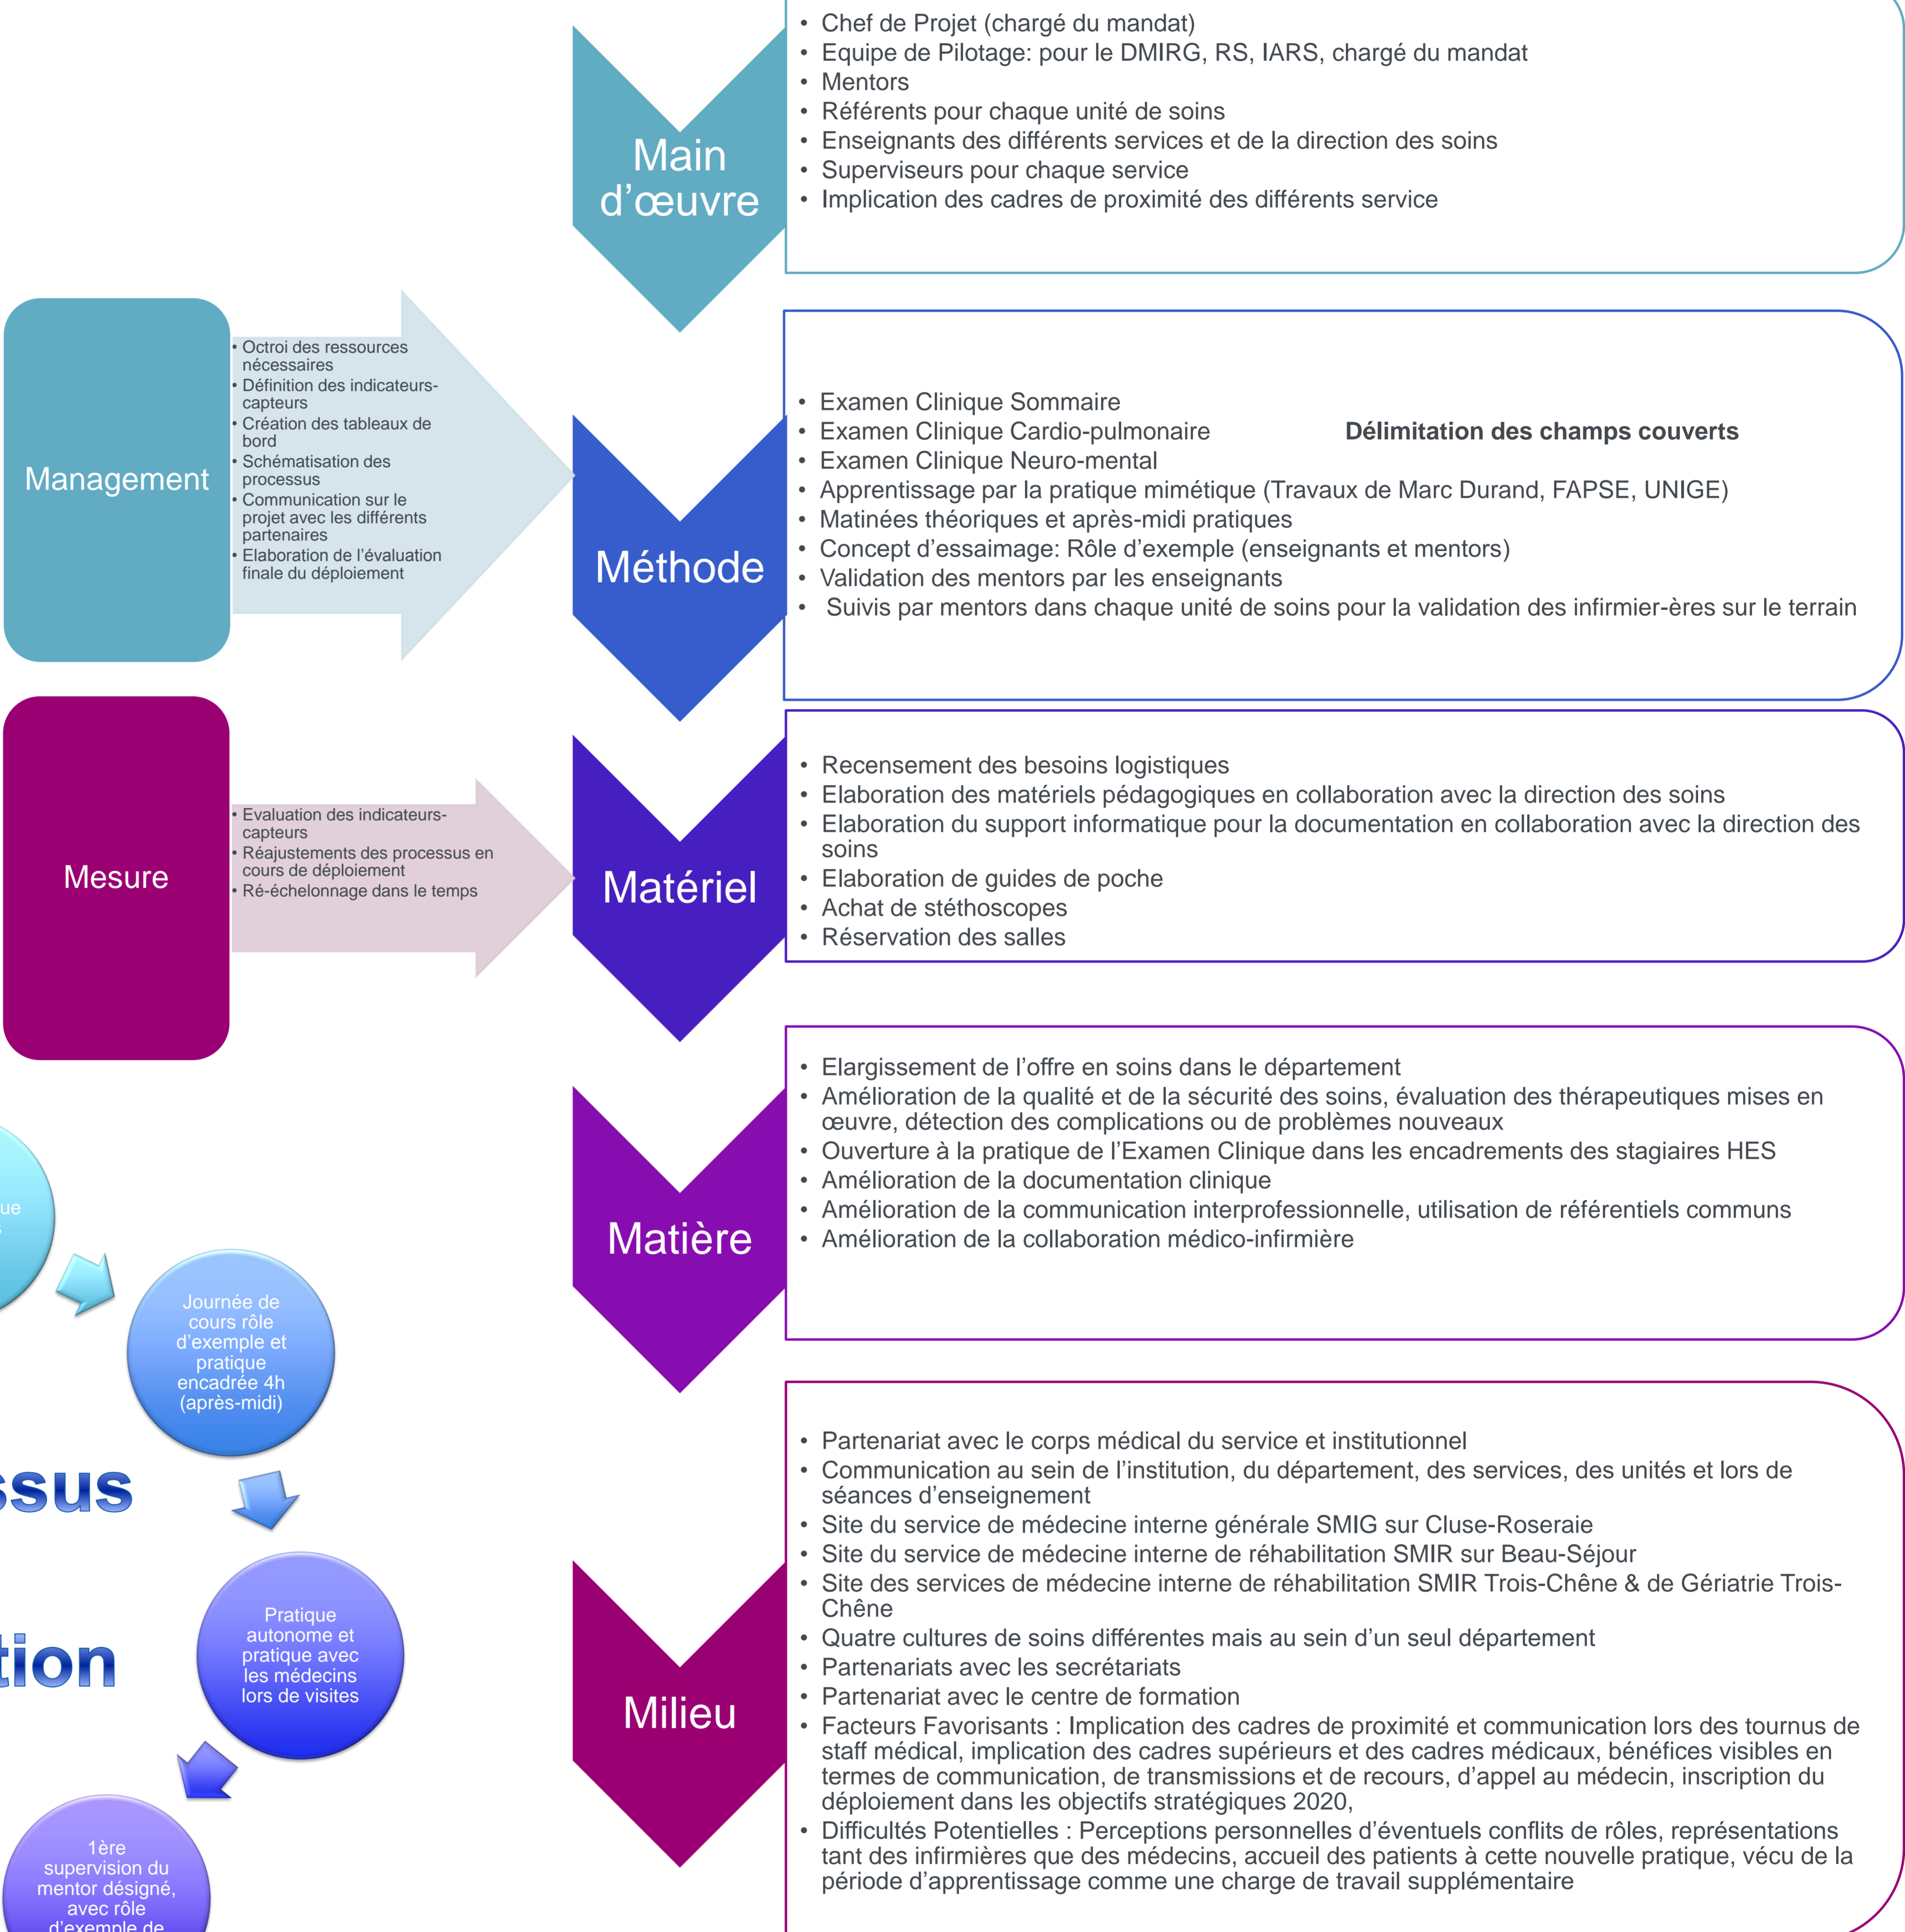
Main d'œuvre

• Chef de Projet (chargé du mandat)
• Equipe de Pilotage: pour le DMIRG, RS, IARS, chargé du mandat
• Mentors
• Référents pour chaque unité de soins
• Enseignants des différents services et de la direction des soins
• Superviseurs pour chaque service
• Implication des cadres de proximité des différents service

Management

• Octroi des ressources nécessaires
• Définition des indicateurs-capteurs
• Création des tableaux de bord
• Schématisation des processus
• Communication sur le projet avec les différents partenaires
• Elaboration de l'évaluation finale du déploiement

Méthode

• Examen Clinique Sommaire
• Examen Clinique Cardio-pulmonaire
• Examen Clinique Neuro-mental
• Apprentissage par la pratique mimétique (Travaux de Marc Durand, FAPSE, UNIGE)
• Matinées théoriques et après-midi pratiques
• Concept d'essaimage: Rôle d'exemple (enseignants et mentors)
• Validation des mentors par les enseignants
• Suivis par mentors dans chaque unité de soins pour la validation des infirmier-ères sur le terrain

Délimitation des champs couverts

Mesure

• Evaluation des indicateurs-capteurs
• Réajustements des processus en cours de déploiement
• Ré-échelonnage dans le temps

Matériel

• Recensement des besoins logistiques
• Elaboration des matériels pédagogiques en collaboration avec la direction des soins
• Elaboration du support informatique pour la documentation en collaboration avec la direction des soins
• Elaboration de guides de poche
• Achat de stéthoscopes
• Réservation des salles

Matière

• Elargissement de l'offre en soins dans le département
• Amélioration de la qualité et de la sécurité des soins, évaluation des thérapeutiques mises en œuvre, détection des complications ou de problèmes nouveaux
• Ouverture à la pratique de l'Examen Clinique dans les encadrements des stagiaires HES
• Amélioration de la documentation clinique
• Amélioration de la communication interprofessionnelle, utilisation de référentiels communs
• Amélioration de la collaboration médico-infirmière

ue
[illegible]

Journée de cours rôle d'exemple et pratique encadrée 4h (après-midi)

ssus

Pratique autonome et pratique avec les médecins lors de visites

tion

1ère supervision du mentor désigné, avec rôle d'exemple de

Milieu

• Partenariat avec le corps médical du service et institutionnel
• Communication au sein de l'institution, du département, des services, des unités et lors de séances d'enseignement
• Site du service de médecine interne générale SMIG sur Cluse-Roseraie
• Site du service de médecine interne de réhabilitation SMIR sur Beau-Séjour
• Site des services de médecine interne de réhabilitation SMIR Trois-Chêne & de Gériatrie Trois-Chêne
• Quatre cultures de soins différentes mais au sein d'un seul département
• Partenariats avec les secrétariats
• Partenariat avec le centre de formation
• Facteurs Favorisants : Implication des cadres de proximité et communication lors des tournus de staff médical, implication des cadres supérieurs et des cadres médicaux, bénéfices visibles en termes de communication, de transmissions et de recours, d'appel au médecin, inscription du déploiement dans les objectifs stratégiques 2020,
• Difficultés Potentielles : Perceptions personnelles d'éventuels conflits de rôles, représentations tant des infirmières que des médecins, accueil des patients à cette nouvelle pratique, vécu de la période d'apprentissage comme une charge de travail supplémentaire